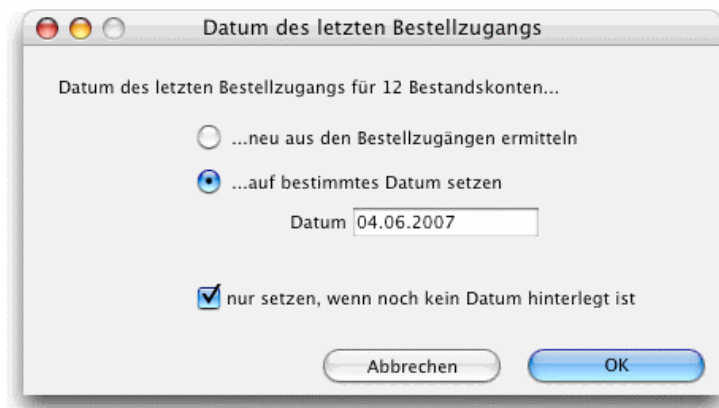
Datum des letzten Bestellzugangs

Datum des letzten Bestellzugangs für 12 Bestandskonten...

...neu aus den Bestellzugängen ermitteln

...auf bestimmtes Datum setzen

Datum 04.06.2007

nur setzen, wenn noch kein Datum hinterlegt ist

Abbrechen

OK